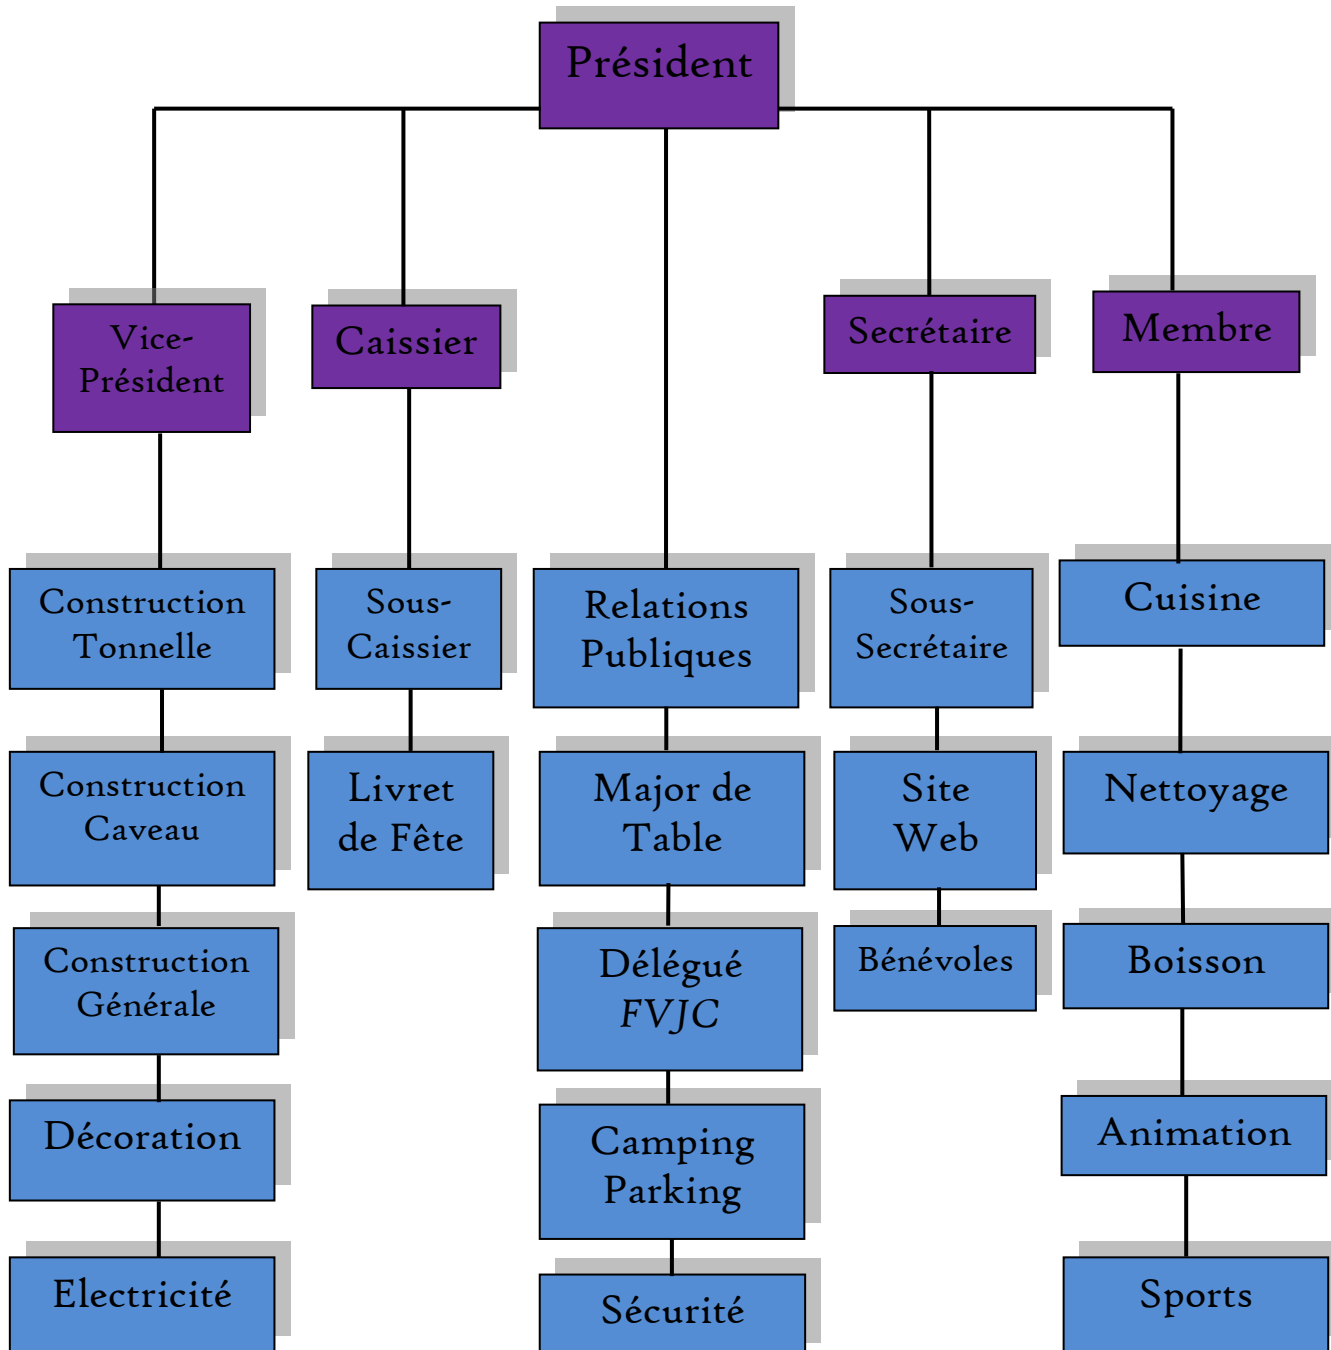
Président

Vice-Président

Caissier

Secrétaire

Membre

Construction Tonnelle

Construction Caveau

Construction Générale

Décoration

Electricité

Sous-Caissier

Livret de Fête

Relations Publiques

Major de Table

Délégué FVJC

Camping Parking

Sécurité

Sous-Secrétaire

Site Web

Bénévoles

Cuisine

Nettoyage

Boisson

Animation

Sports